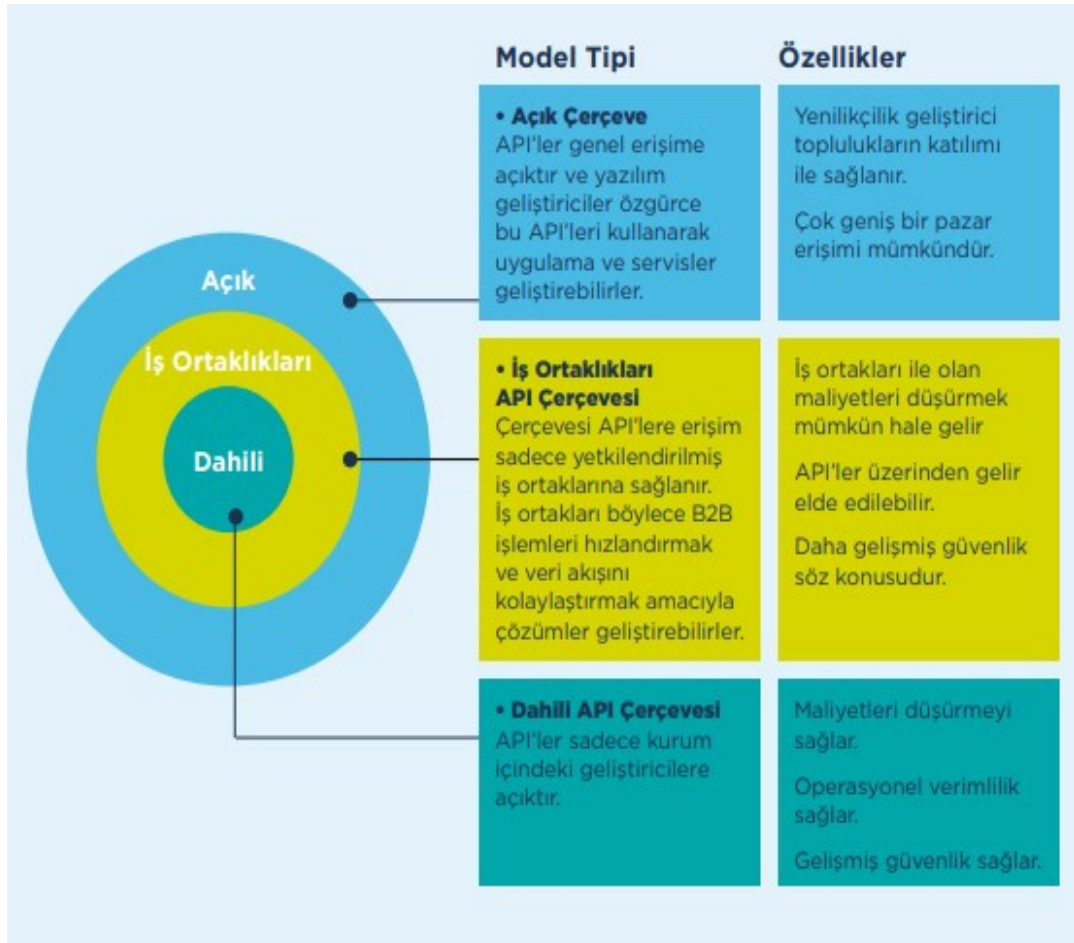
Açık

İş Ortaklıkları

Dahili

| Model Tipi | Özellikler |
|---|---|
| • Açık Çerçeve API'ler genel erişime açıktır ve yazılım geliştiriciler özgürce bu API'leri kullanarak uygulama ve servisler geliştirebilirler. | Yenilikçilik geliştirici toplulukların katılımı ile sağlanır. Çok geniş bir pazar erişimi mümkündür. |
| • İş Ortaklıkları API Çerçevesi Çerçevesi API'lere erişim sadece yetkilendirilmiş iş ortaklarına sağlanır. İş ortakları böylece B2B işlemleri hızlandırmak ve veri akışını kolaylaştırmak amacıyla çözümler geliştirebilirler. | İş ortakları ile olan maliyetleri düşürmek mümkün hale gelir API'ler üzerinden gelir elde edilebilir. Daha gelişmiş güvenlik söz konusudur. |
| • Dahili API Çerçevesi API'ler sadece kurum içindeki geliştiricilere açıktır. | Maliyetleri düşürmeyi sağlar. Operasyonel verimlilik sağlar. Gelişmiş güvenlik sağlar. |